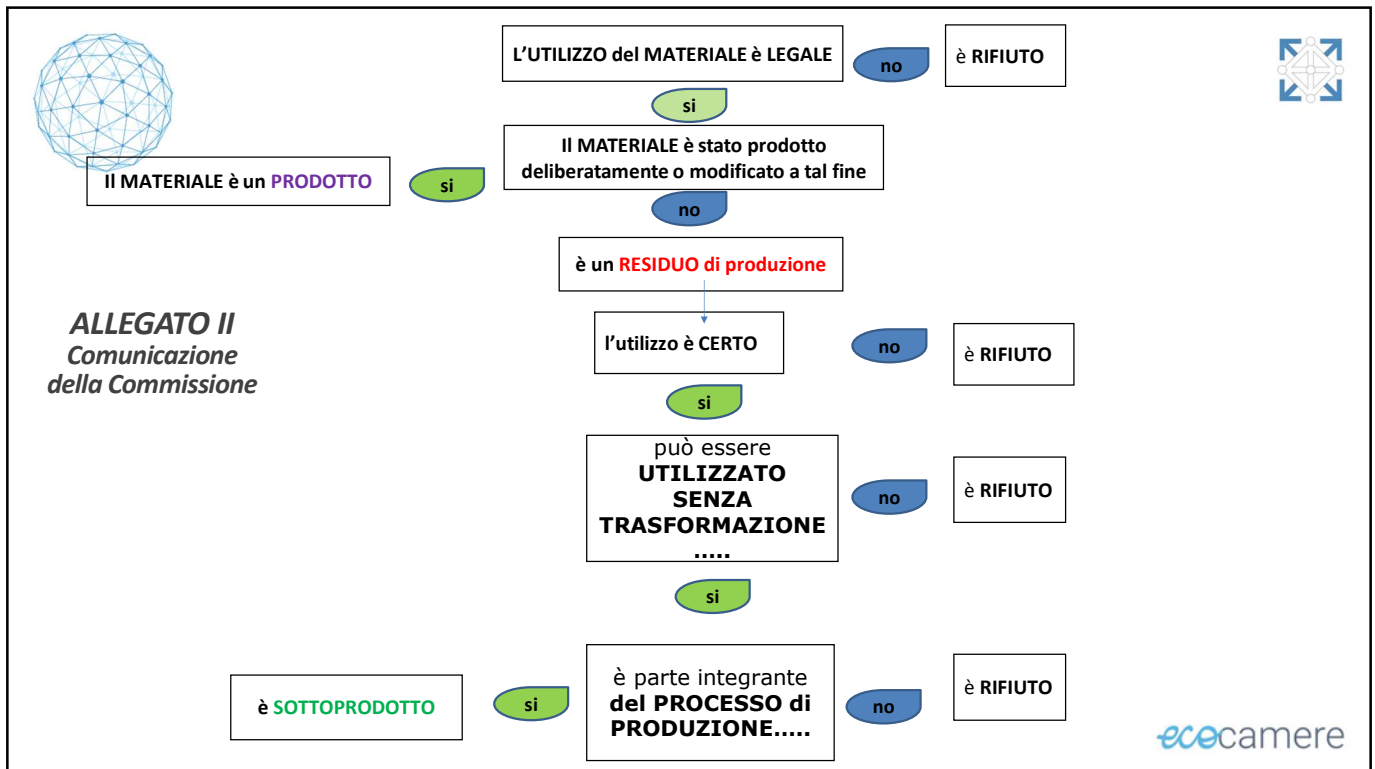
L'UTILIZZO del MATERIALE è LEGALE

no

è RIFIUTO

si

Il MATERIALE è stato prodotto deliberatamente o modificato a tal fine

si

Il MATERIALE è un PRODOTTO

no

è un RESIDUO di produzione

ALLEGATO II
Comunicazione della Commissione

l'utilizzo è CERTO

no

è RIFIUTO

si

può essere UTILIZZATO SENZA TRASFORMAZIONE .....

no

è RIFIUTO

si

è SOTTOPRODOTTO

si

è parte integrante del PROCESSO di PRODUZIONE.....

no

è RIFIUTO

ecocamere